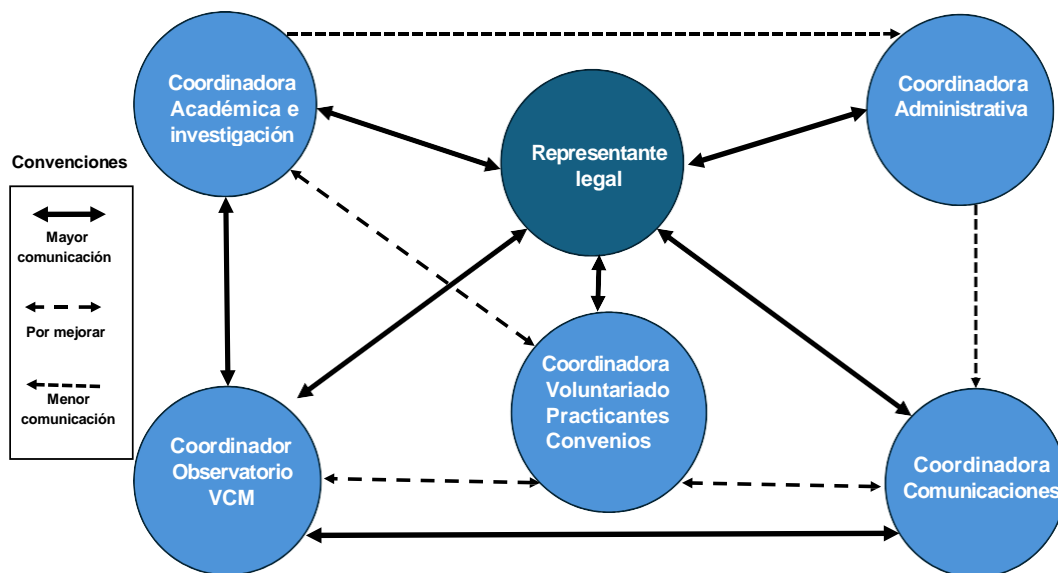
Coordinadora Académica e investigación

Representante legal

Coordinadora Administrativa

Convenciones

Mayor comunicación

Por mejorar

Menor comunicación

Coordinadora Voluntariado Practicantes Convenios

Coordinador Observatorio VCM

Coordinadora Comunicaciones